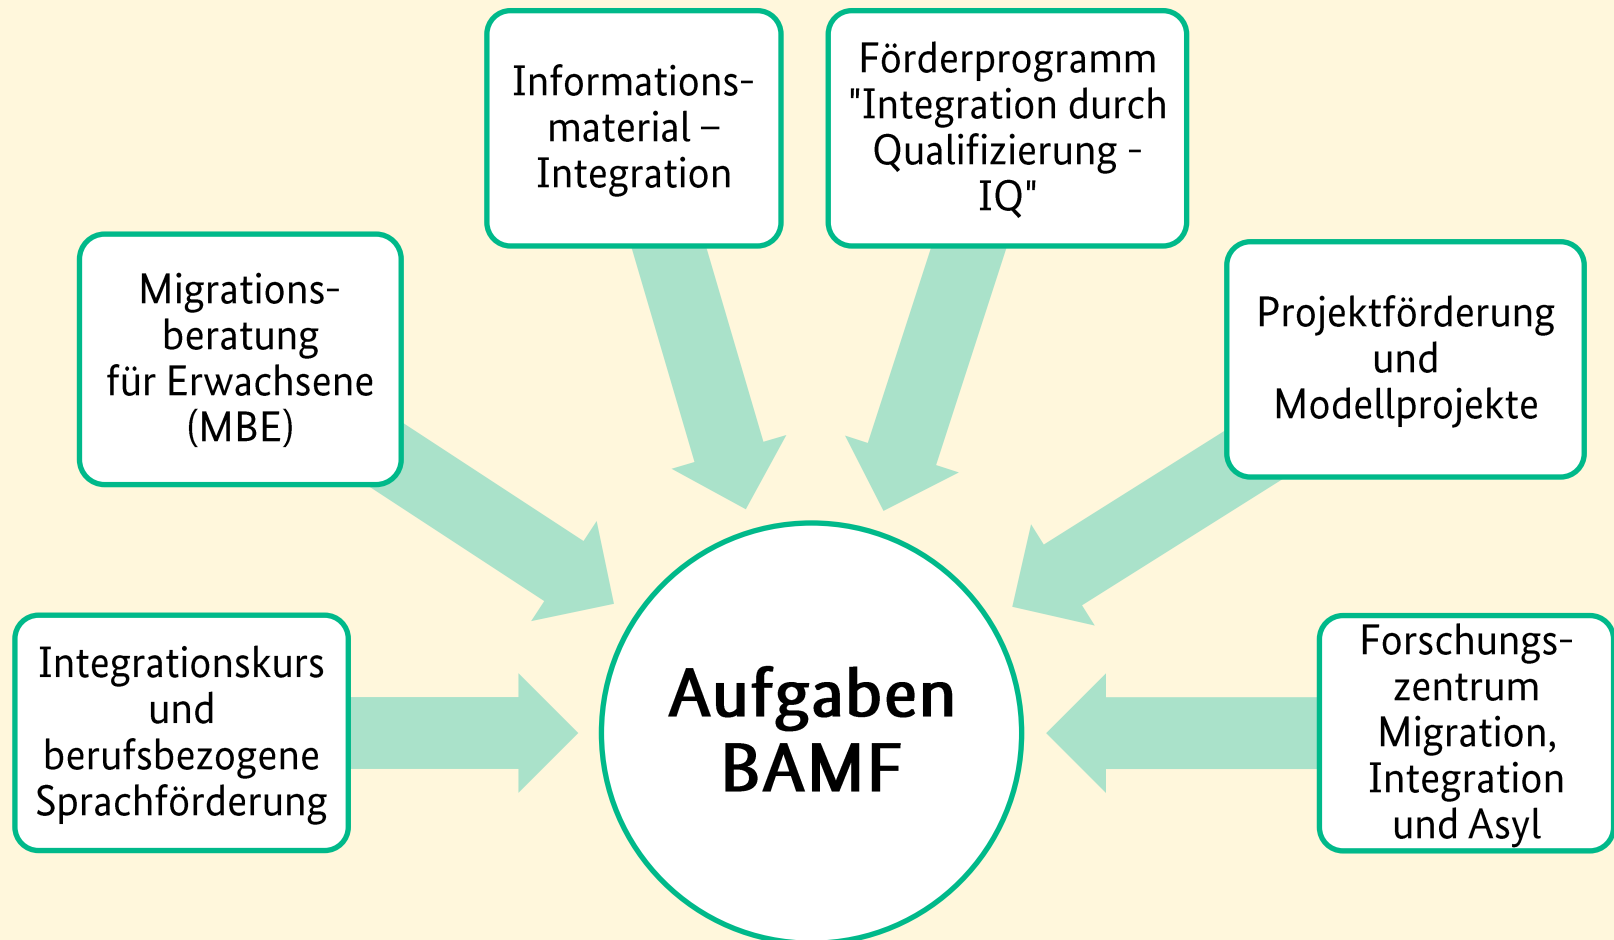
Informationsmaterial – Integration

Förderprogramm "Integration durch Qualifizierung - IQ"

Migrationsberatung für Erwachsene (MBE)

Projektförderung und Modellprojekte

Integrationskurs und berufsbezogene Sprachförderung

Aufgaben BAMF

Forschungszentrum Migration, Integration und Asyl